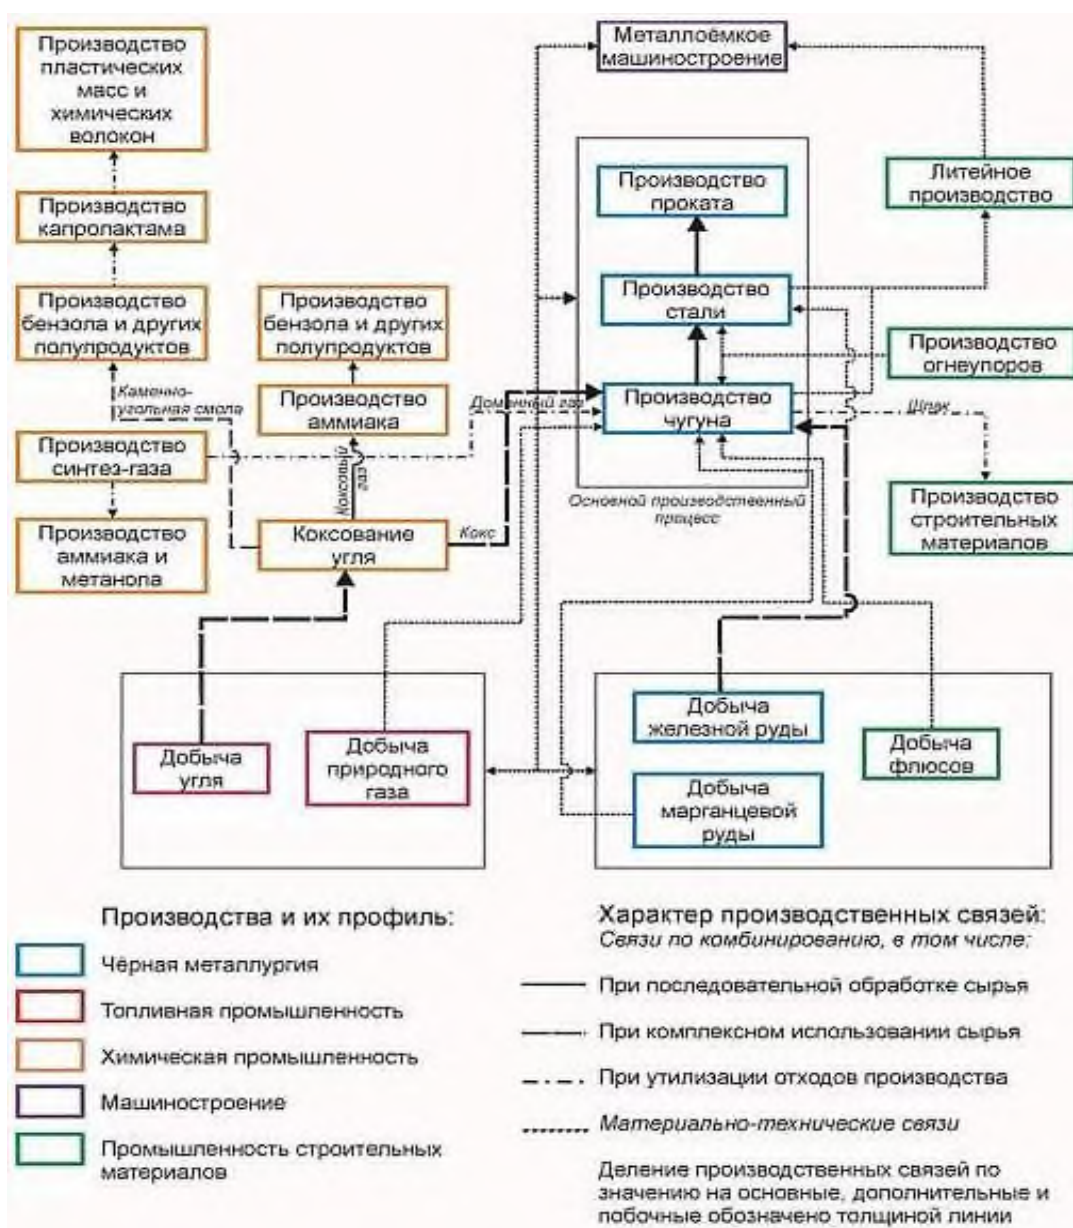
Производство пластических масс и химических волокон

Производство капролактама

Производство бензола и других полупродуктов

Каменноугольная смола

Производство синтез-газа

Производство аммиака и метанола

Производство бензола и других полупродуктов

Производство аммиака

Коксовый газ

Коксование угля

Кокс

Доменный газ

Металлоёмкое машиностроение

Производство проката

Производство стали

Производство чугуна

Основной производственный процесс

Литейное производство

Производство огнеупоров

Шлак

Производство строительных материалов

Добыча угля

Добыча природного газа

Добыча железной руды

Добыча марганцевой руды

Добыча флюсов

Производства и их профиль:

Чёрная металлургия

Топливная промышленность

Химическая промышленность

Машиностроение

Промышленность строительных материалов

Характер производственных связей:
Связи по комбинированию, в том числе:

При последовательной обработке сырья

При комплексном использовании сырья

При утилизации отходов производства

Материально-технические связи

Деление производственных связей по значению на основные, дополнительные и побочные обозначено толщиной линии